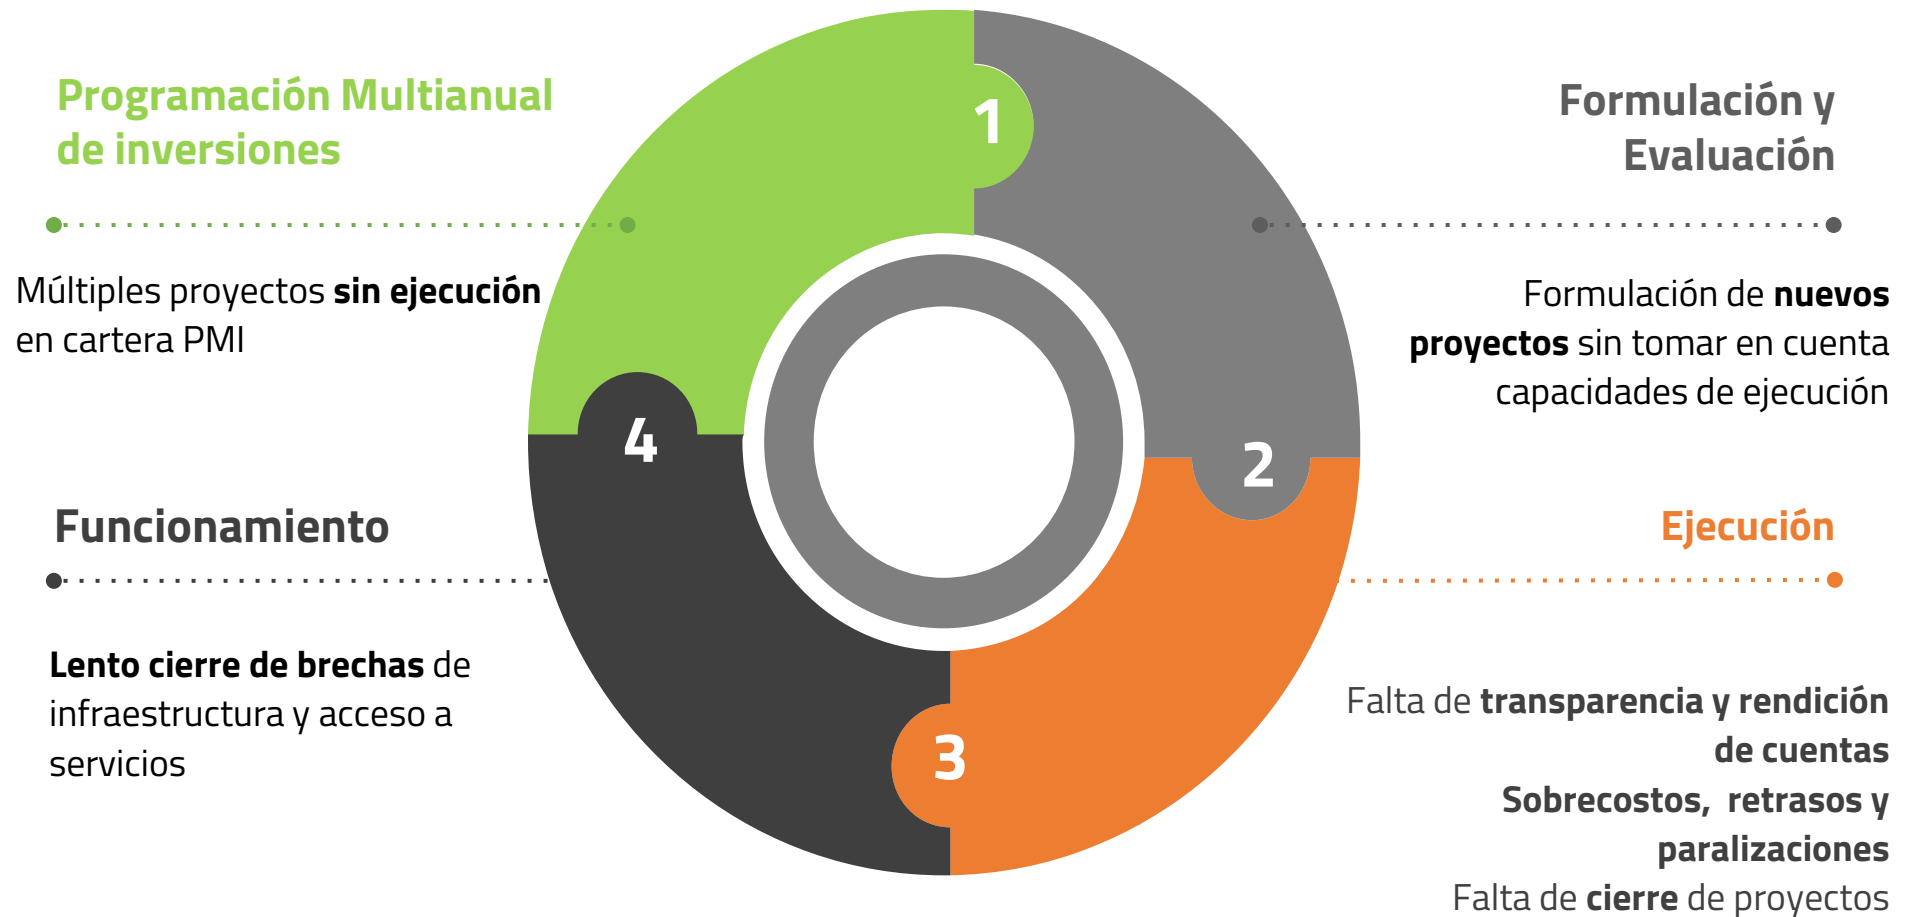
Programación Multianual de inversiones

Múltiples proyectos **sin ejecución** en cartera PMI

1

Formulación y Evaluación

Formulación de **nuevos proyectos** sin tomar en cuenta capacidades de ejecución

2

4

Funcionamiento

**Lento cierre de brechas** de infraestructura y acceso a servicios

Ejecución

3

Falta de **transparencia y rendición de cuentas**
**Sobrecostos, retrasos y paralizaciones**
Falta de **cierre** de proyectos